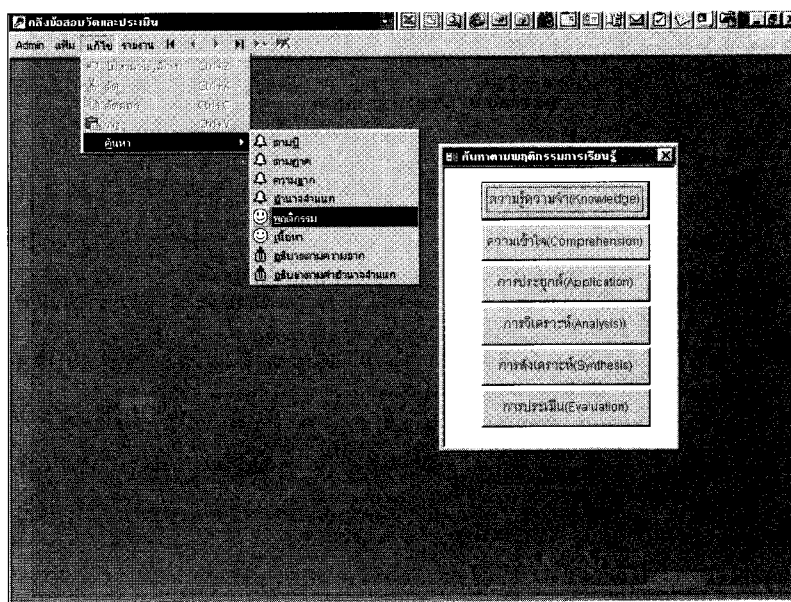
คลังข้อสอบวัดและประเมิน

Admin เพิ่ม แก้ไข รายงาน

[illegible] Ctrl+Z
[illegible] Ctrl+X
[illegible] Ctrl+C
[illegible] Ctrl+V

ค้นหา

ตามปี
ตามภาค
ความยาก
อำนาจจำแนก
พฤติกรรม
เนื้อหา
อธิบายเกณฑ์ความยาก
อธิบายเกณฑ์อำนาจจำแนก

ค้นหาตามพฤติกรรมการเรียนรู้

ความรู้ความจำ(Knowledge)
ความเข้าใจ(Comprehension)
การประยุกต์(Application)
การวิเคราะห์(Analysis)
การสังเคราะห์(Synthesis)
การประเมิน(Evaluation)